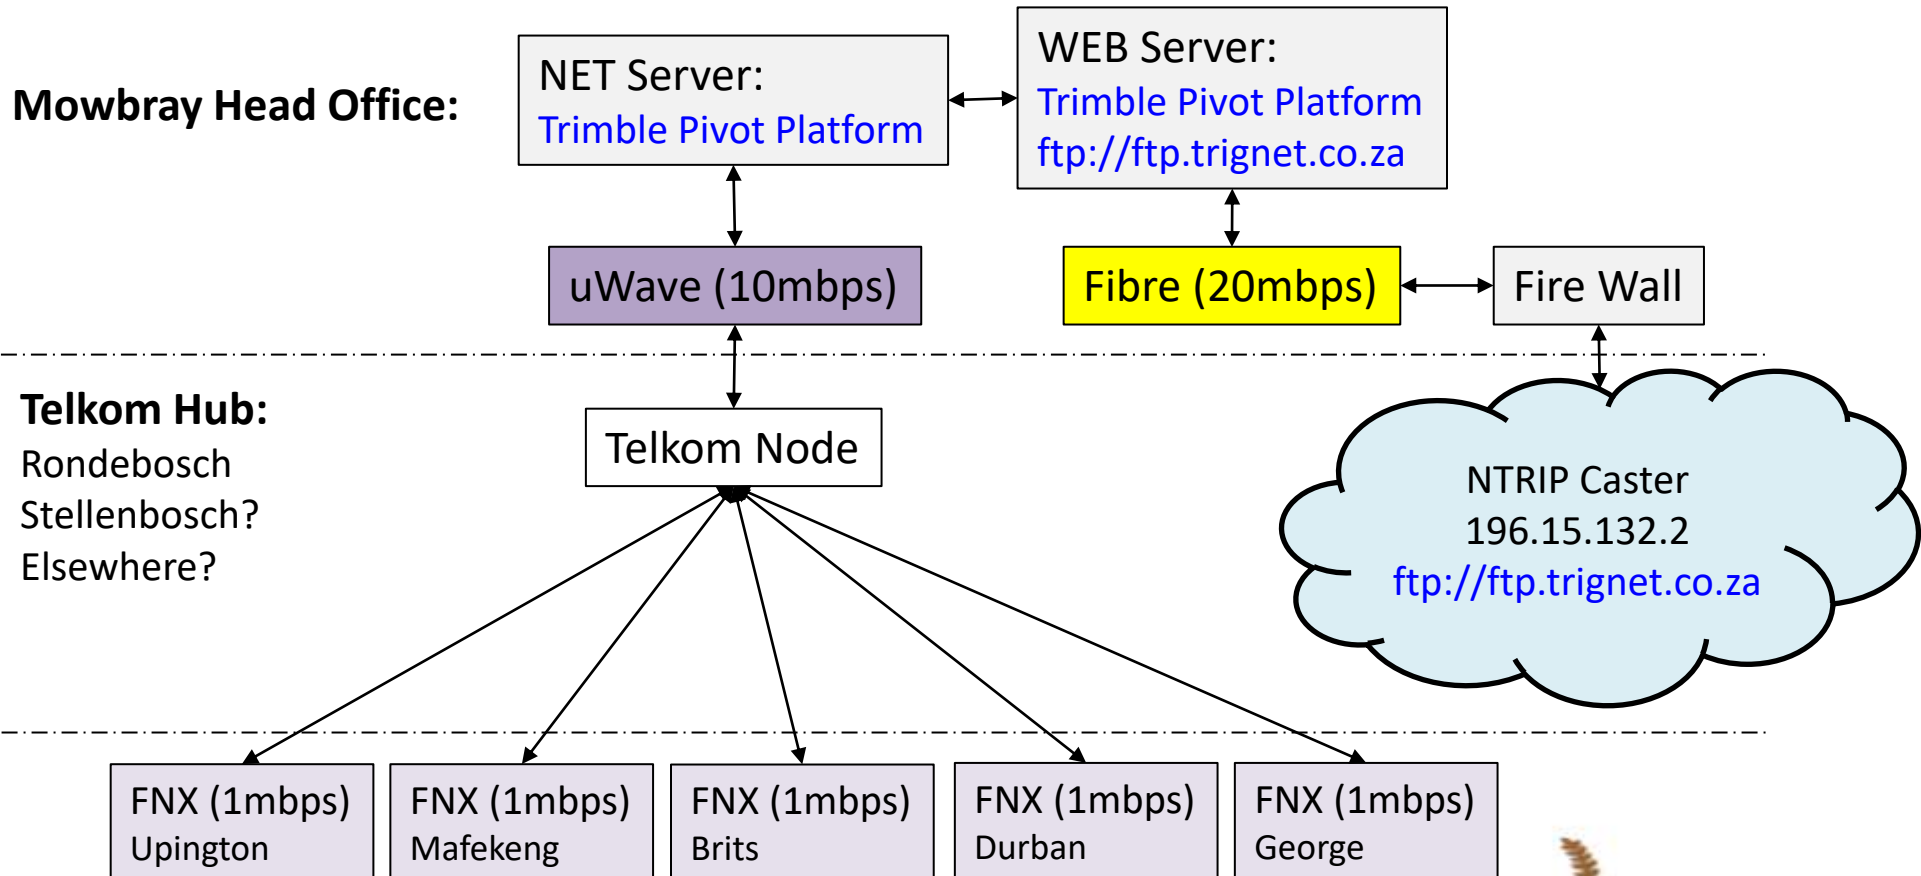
Mowbray Head Office:

NET Server:
Trimble Pivot Platform

WEB Server:
Trimble Pivot Platform
ftp://ftp.trignet.co.za

uWave (10mbps)

Fibre (20mbps)

Fire Wall

Telkom Hub:
Rondebosch
Stellenbosch?
Elsewhere?

Telkom Node

NTRIP Caster
196.15.132.2
ftp://ftp.trignet.co.za

FNX (1mbps)
Upington

FNX (1mbps)
Mafekeng

FNX (1mbps)
Brits

FNX (1mbps)
Durban

FNX (1mbps)
George